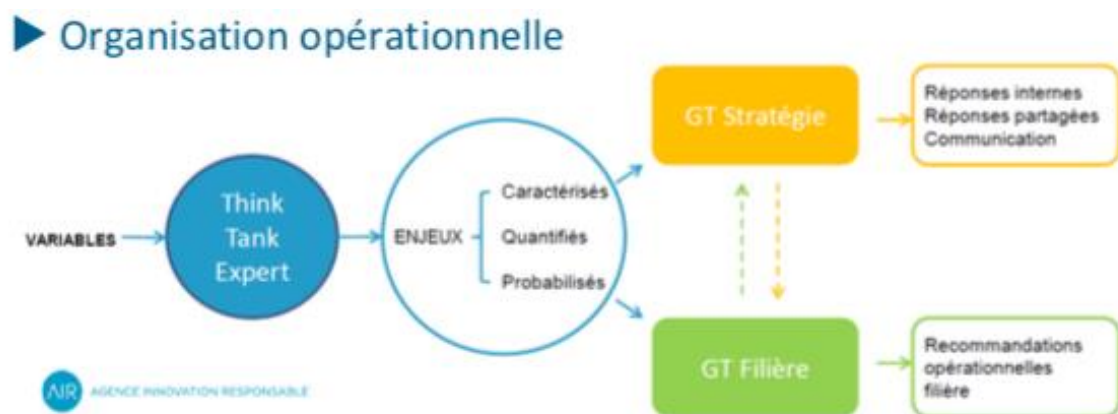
Organisation opérationnelle

VARIABLES

Think Tank Expert

ENJEUX

Caractérisés

Quantifiés

Probabilisés

GT Stratégie

Réponses internes
Réponses partagées
Communication

GT Filière

Recommandations opérationnelles filière

AIR AGENCE INNOVATION RESPONSABLE